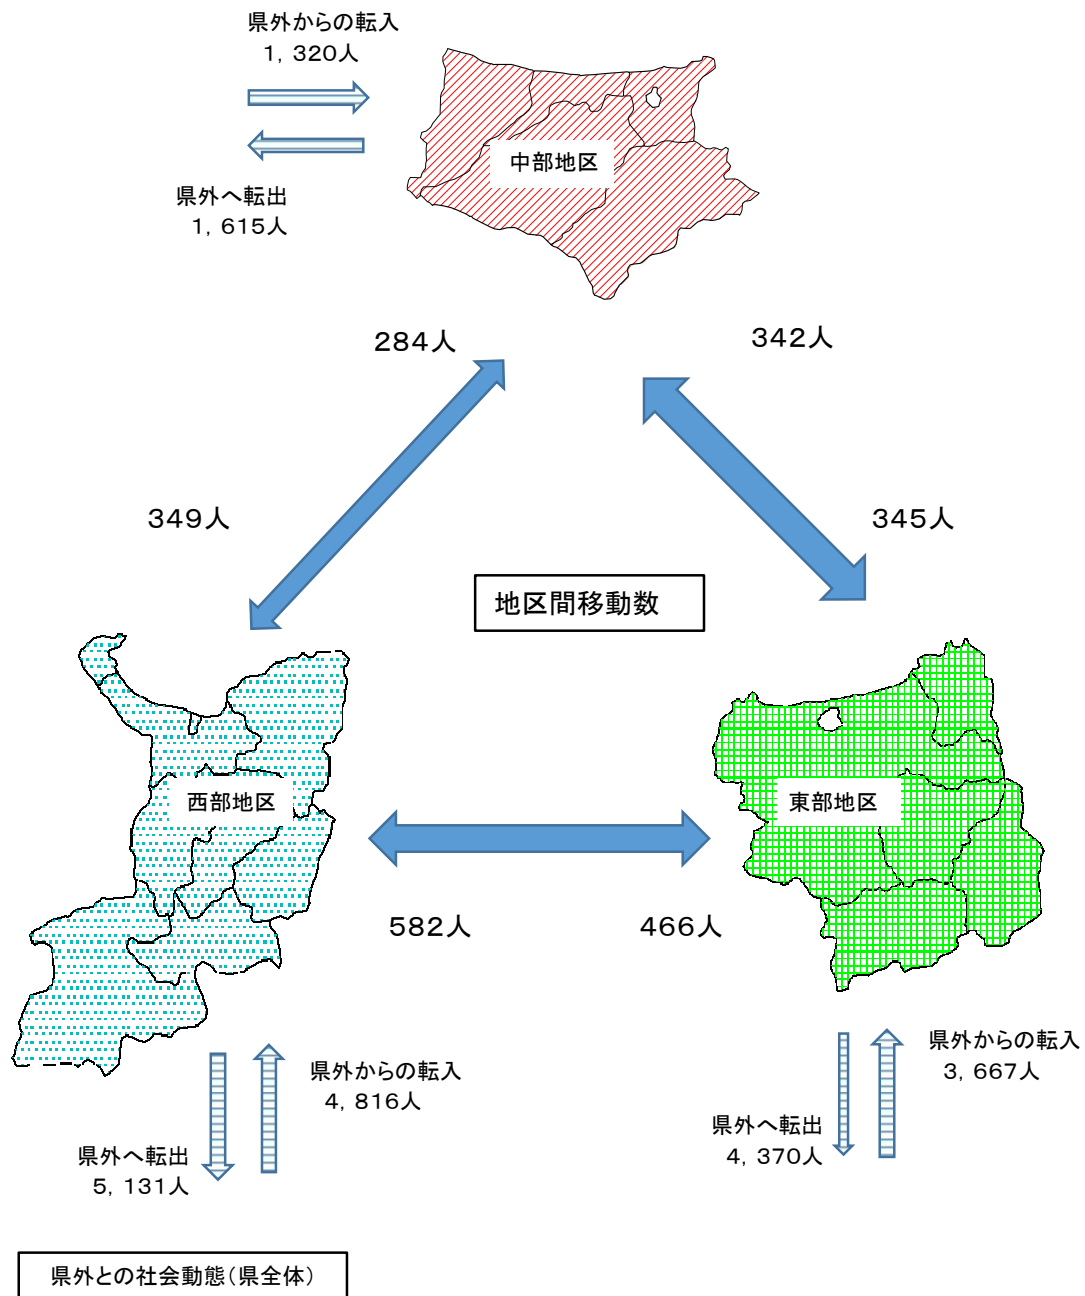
県外からの転入
1，320人

県外へ転出
1，615人

中部地区

284人

342人

349人

345人

地区間移動数

西部地区

東部地区

582人

466人

県外からの転入
3，667人

県外へ転出
4，370人

県外からの転入
4，816人

県外へ転出
5，131人

県外との社会動態（県全体）